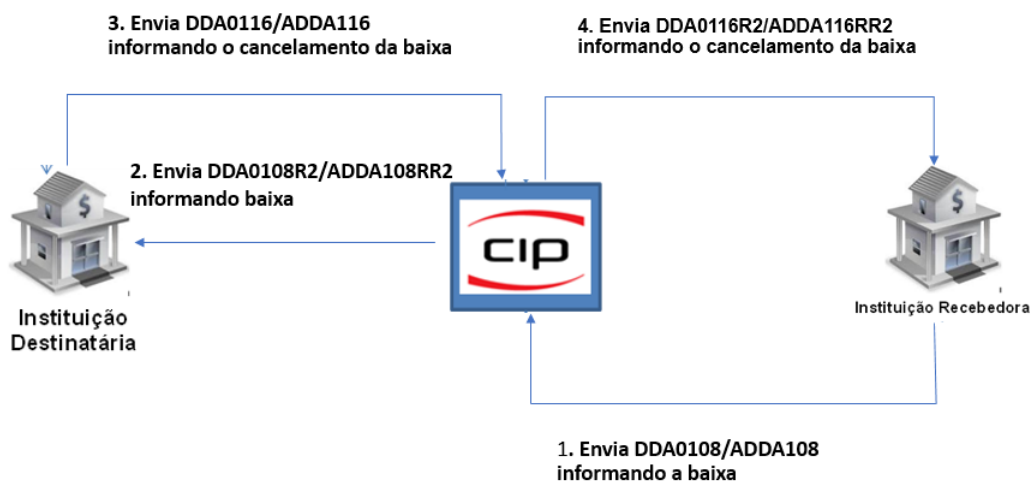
3. Envia DDA0116/ADDA116 informando o cancelamento da baixa

4. Envia DDA0116R2/ADDA116RR2 informando o cancelamento da baixa

2. Envia DDA0108R2/ADDA108RR2 informando baixa

$ $

cip

Instituição Destinatária

Instituição Recebedora

1. Envia DDA0108/ADDA108 informando a baixa